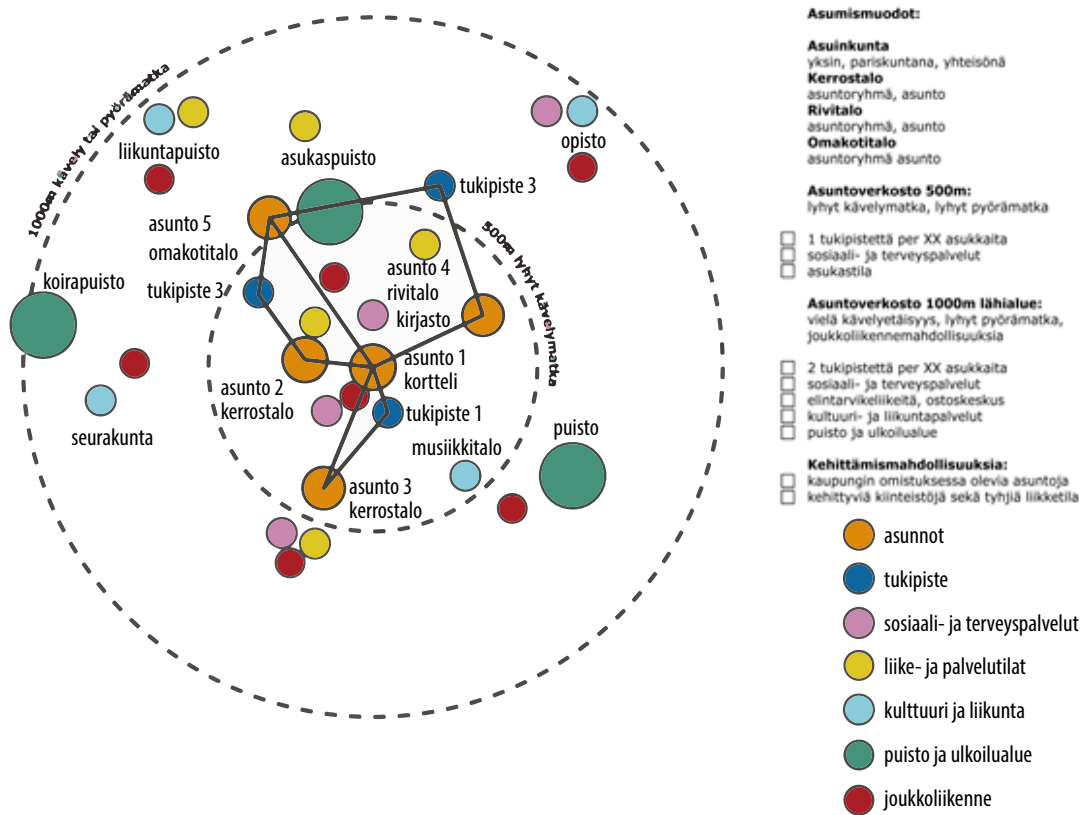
1000m kävely tai pyörämatka

500m lyhyt kävelymatka

liikuntapuisto

asukaspuisto

opisto

tukipiste 3

asunto 5
omakotitalo

asunto 4
rivitalo

koirapuisto

tukipiste 3

kirjasto

asunto 1
kortteli

asunto 2
kerrostalo

tukipiste 1

seurakunta

musiikkitalo

puisto

asunto 3
kerrostalo

**Asumismuodot:**

**Asuinkunta**
yksin, pariskuntana, yhteisönä
**Kerrostalo**
asuntoryhmä, asunto
**Rivitalo**
asuntoryhmä, asunto
**Omakotitalo**
asuntoryhmä asunto

**Asuntoverkosto 500m:**
lyhyt kävelymatka, lyhyt pyörämatka

☐ 1 tukipistettä per XX asukkaita
☐ sosiaali- ja terveyspalvelut
☐ asukastila

**Asuntoverkosto 1000m lähialue:**
vielä kävelyetäisyys, lyhyt pyörämatka, joukkoliikennemahdollisuuksia

☐ 2 tukipistettä per XX asukkaita
☐ sosiaali- ja terveyspalvelut
☐ elintarvikeliikeitä, ostoskeskus
☐ kulttuuri- ja liikuntapalvelut
☐ puisto ja ulkoilualue

**Kehittämismahdollisuuksia:**
☐ kaupungin omistuksessa olevia asuntoja
☐ kehittyviä kiinteistöjä sekä tyhjiä liikketila

asunnot
tukipiste
sosiaali- ja terveyspalvelut
liike- ja palvelutilat
kulttuuri ja liikunta
puisto ja ulkoilualue
joukkoliikenne